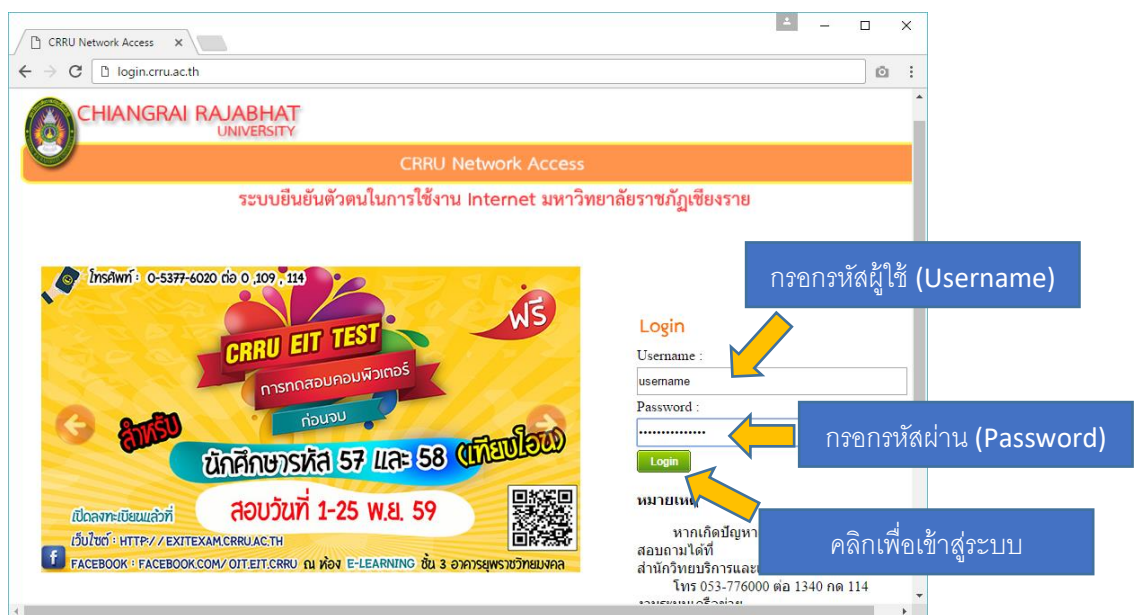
CRRU Network Access ×

login.crru.ac.th

CHIANGRAI RAJABHAT
UNIVERSITY

CRRU Network Access

ระบบยืนยันตัวตนในการใช้งาน Internet มหาวิทยาลัยราชภัฏเชียงราย

โทรศัพท์ : 0-5377-6020 ต่อ 0 ,109 , 114

CRRU EIT TEST
การทดสอบคอมพิวเตอร์
ก่อนจบ
ฟรี
สำหรับ
นักศึกษารหัส 57 และ 58 (เทียบโอน)
สอบวันที่ 1-25 พ.ย. 59
เปิดลงทะเบียนแล้วที่
เว็บไซต์ : HTTP://EXITEXAM.CRRU.AC.TH
FACEBOOK : FACEBOOK.COM/OIT.EIT.CRRU ณ ห้อง E-LEARNING ชั้น 3 อาคารยุพราชวิทยมงคล

กรอกรหัสผู้ใช้ (Username)

Login
Username :
username
Password :
•••••••••••••••

กรอกรหัสผ่าน (Password)

Login

หมายเหตุ
หากเกิดปัญหา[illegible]
สอบถามได้ที่
สำนักวิทยบริการและ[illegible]
โทร 053-776000 ต่อ 1340 กด 114

คลิกเพื่อเข้าสู่ระบบ